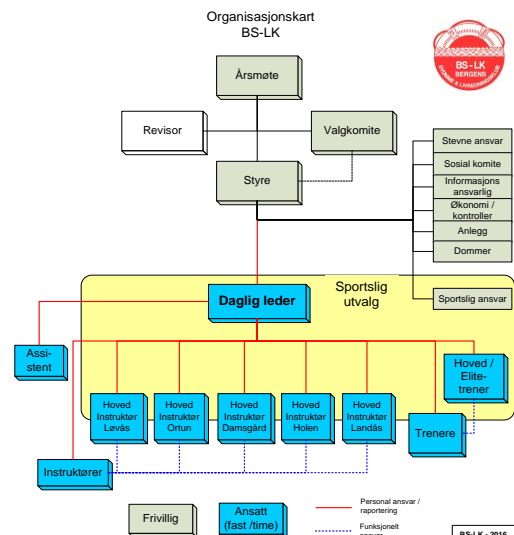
Organisasjonskart
BS-LK

BS-LK BERGENS

Årsmøte

Revisor

Valgkomite

Styre

Stevne ansvar

Sosial komite

Informasjons ansvarlig

Økonomi / kontroller

Anlegg

Dommer

Sportslig utvalg

Sportslig ansvar

Daglig leder

Assi-stent

Hoved / Elite-trener

Hoved Instruktør Løvås

Hoved Instruktør Ortun

Hoved Instruktør Damsgård

Hoved Instruktør Holen

Hoved Instruktør Landås

Trenere

Instruktører

Frivillig

Ansatt (fast /time)

Personal ansvar / raportering

Funksjonelt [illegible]

BS-LK - 2016